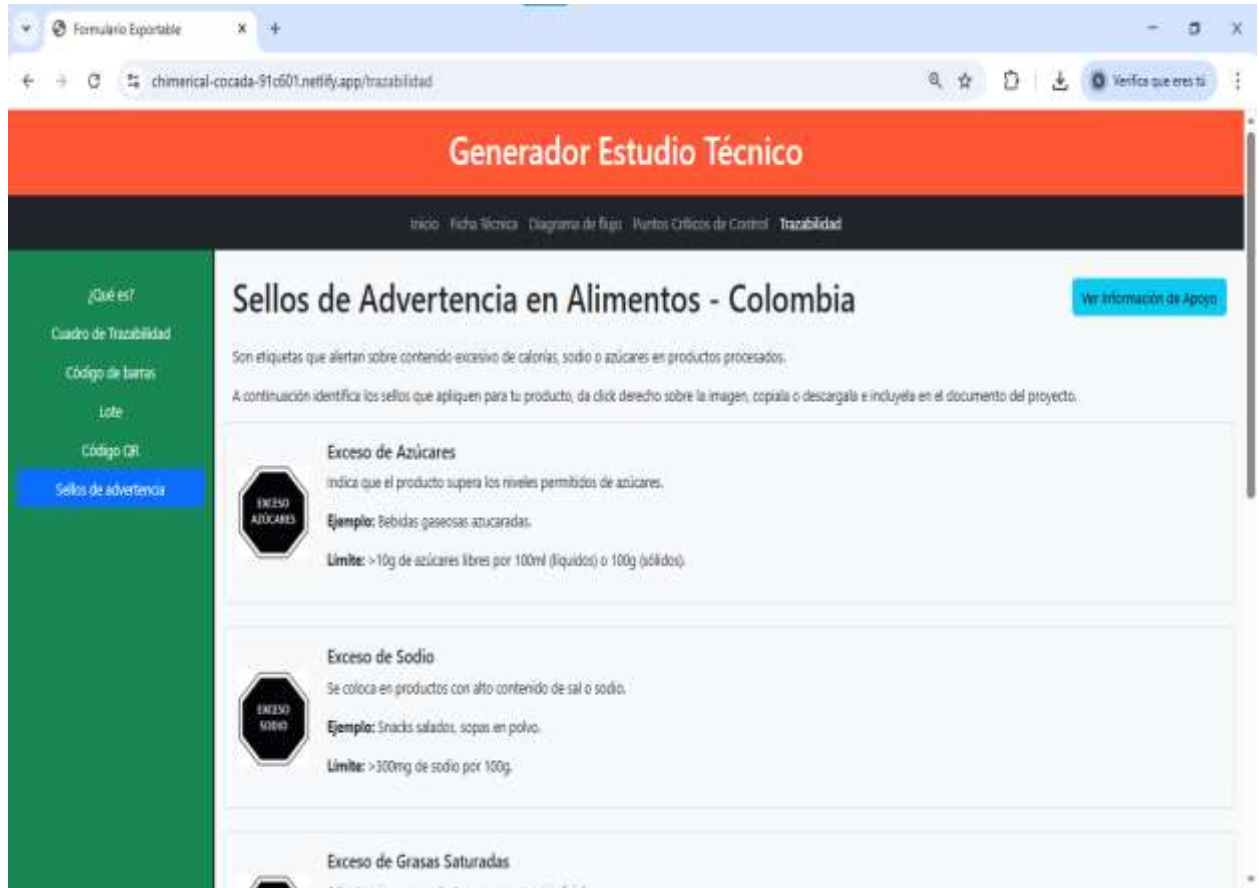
Formulario Exportable

chimerical-cocada-91c601.netlify.app/trazabilidad

Verifica que eres tú

Generador Estudio Técnico

Inicio Ficha Técnica Diagrama de flujo Puntos Críticos de Control Trazabilidad

¿Qué es?
Cuadro de Trazabilidad
Código de barras
Lote
Código QR
Sellos de advertencia

Sellos de Advertencia en Alimentos - Colombia

Ver Información de Apoyo

Son etiquetas que alertan sobre contenido excesivo de calorías, sodio o azúcares en productos procesados.

A continuación identifica los sellos que apliquen para tu producto, da click derecho sobre la imagen, copiala o descargala e incluyela en el documento del proyecto.

EXCESO AZÚCARES

Exceso de Azúcares

Indica que el producto supera los niveles permitidos de azúcares.

**Ejemplo:** Bebidas gaseosas azucaradas.

**Límite:** >10g de azúcares libres por 100ml (líquidos) o 100g (sólidos).

EXCESO SODIO

Exceso de Sodio

Se coloca en productos con alto contenido de sal o sodio.

**Ejemplo:** Snacks salados, sopas en polvo.

**Límite:** >300mg de sodio por 100g.

Exceso de Grasas Saturadas

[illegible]